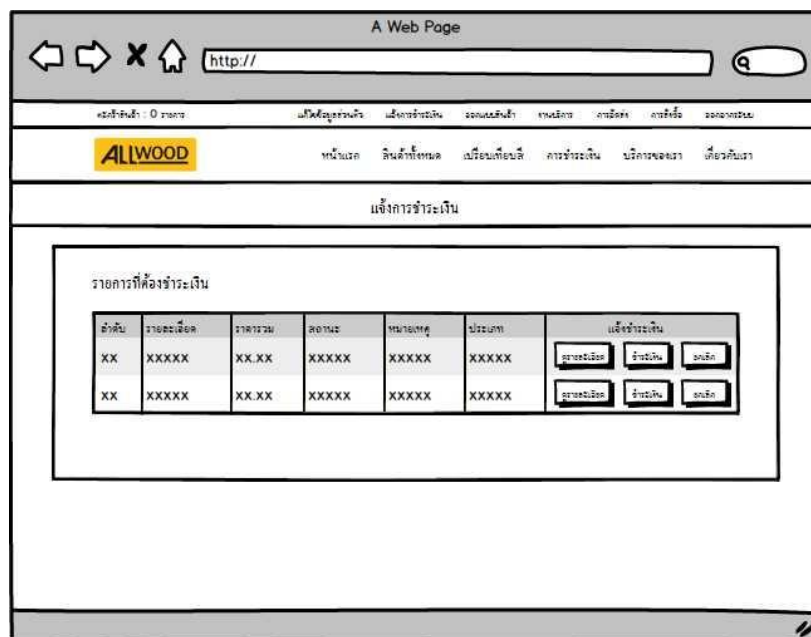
A Web Page

http://

ตะกร้าสินค้า : 0 รายการ | แก้ไขข้อมูลส่วนตัว | แจ้งการชำระเงิน | ออกแบบสินค้า | งานบริการ | การจัดส่ง | การสั่งซื้อ | ออกจากระบบ

ALLWOOD

หน้าแรก | สินค้าทั้งหมด | เปรียบเทียบสี | การชำระเงิน | บริการของเรา | เกี่ยวกับเรา

แจ้งการชำระเงิน

รายการที่ต้องชำระเงิน

| ลำดับ | รายละเอียด | ราคารวม | สถานะ | หมายเหตุ | ประเภท | แจ้งชำระเงิน |
|---|---|---|---|---|---|---|
| XX | XXXXX | XX.XX | XXXXX | XXXXX | XXXXX | ดูรายละเอียด ชำระเงิน ยกเลิก |
| XX | XXXXX | XX.XX | XXXXX | XXXXX | XXXXX | ดูรายละเอียด ชำระเงิน ยกเลิก |